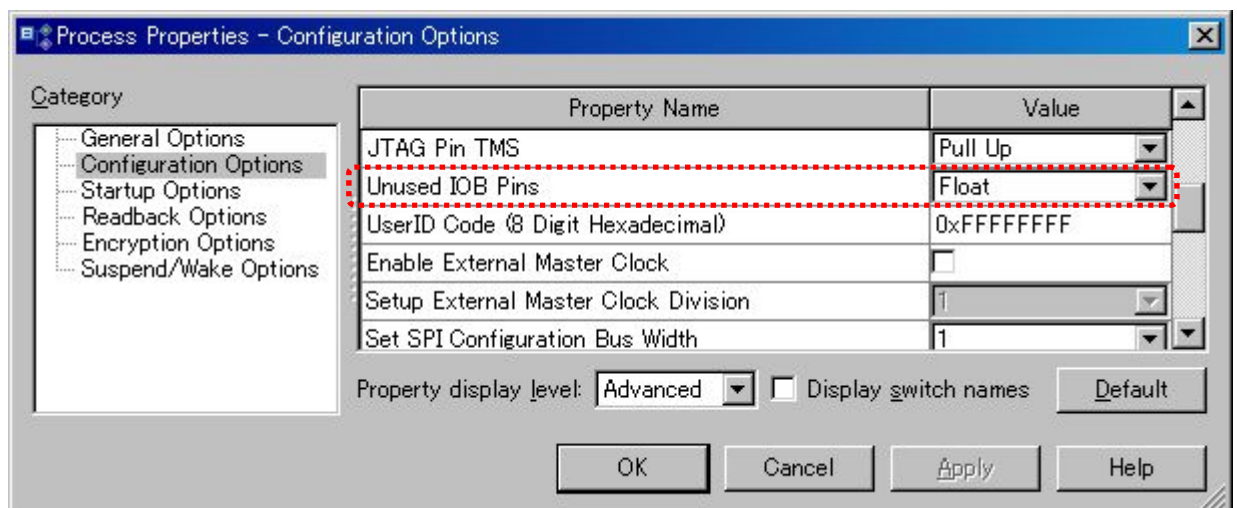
Process Properties - Configuration Options

Category

General Options
Configuration Options
Startup Options
Readback Options
Encryption Options
Suspend/Wake Options

| Property Name | Value |
|---|---|
| JTAG Pin TMS | Pull Up |
| Unused IOB Pins | Float |
| UserID Code (8 Digit Hexadecimal) | 0xFFFFFFFF |
| Enable External Master Clock | |
| Setup External Master Clock Division | 1 |
| Set SPI Configuration Bus Width | 1 |

Property display level: Advanced

Display switch names

Default

OK

Cancel

Apply

Help